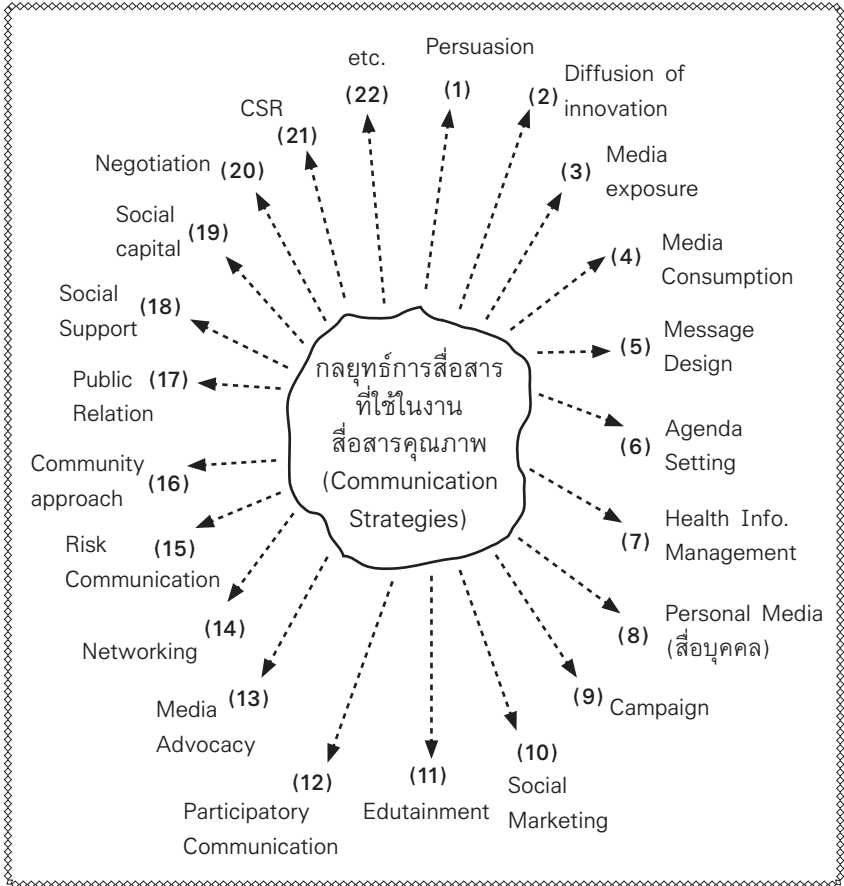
กลยุทธ์การสื่อสารที่ใช้ในงานสื่อสารคุณภาพ (Communication Strategies)

Persuasion (1)

(2) Diffusion of innovation

(3) Media exposure

(4) Media Consumption

(5) Message Design

(6) Agenda Setting

(7) Health Info. Management

(8) Personal Media (สื่อบุคคล)

(9) Campaign

(10) Social Marketing

(11) Edutainment

(12) Participatory Communication

Media (13) Advocacy

(14) Networking

Risk (15) Communication

Community (16) approach

Public (17) Relation

Social (18) Support

Social capital (19)

Negotiation (20)

CSR (21)

etc. (22)